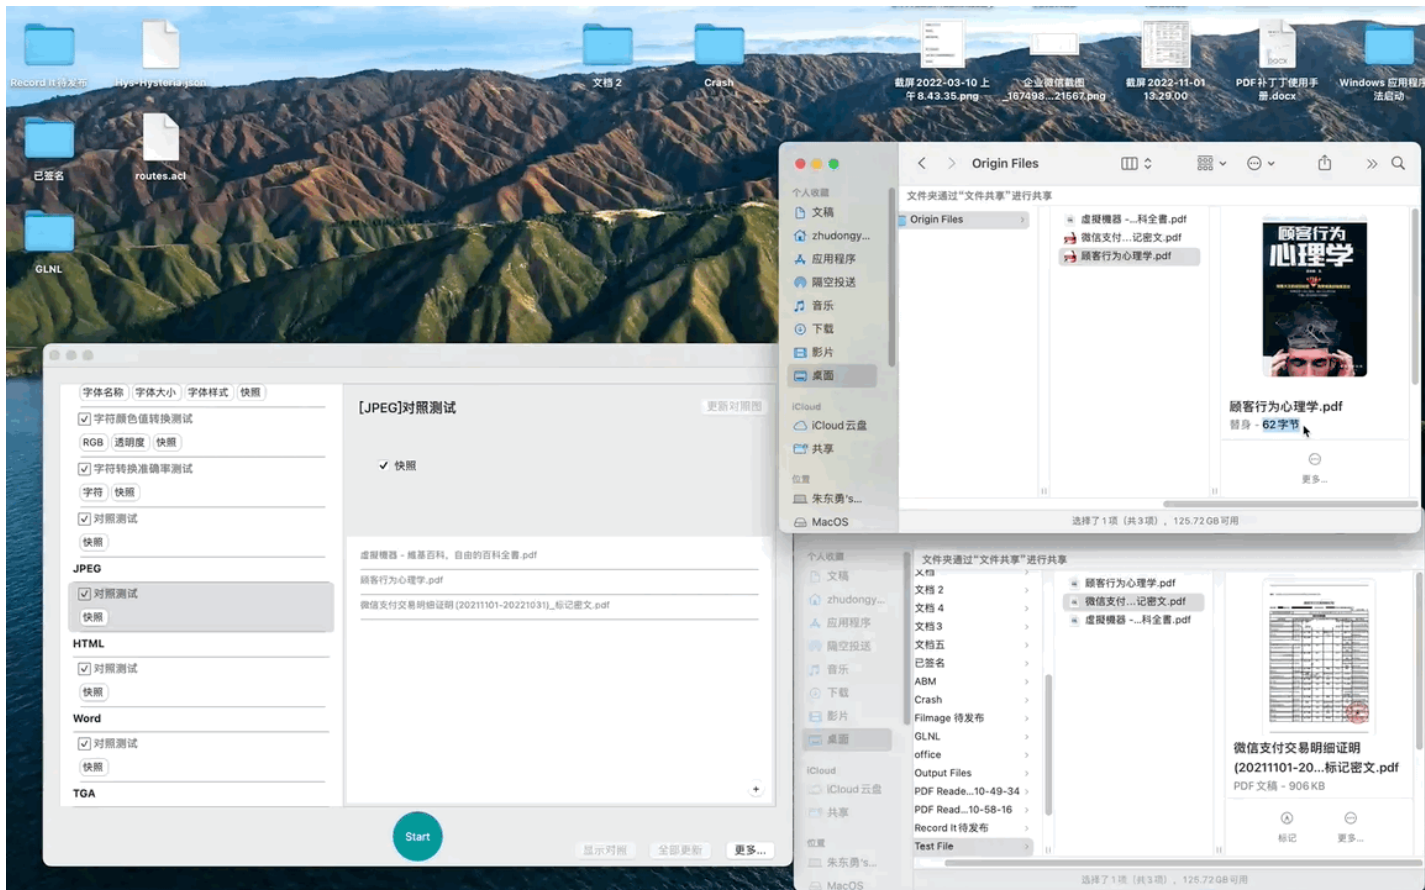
Record It 待发布
Hys-Hysteria.json
文档 2
Crash
截屏 2022-03-10 上午8.43.35.png
企业微信截图_167498...21567.png
截屏 2022-11-01 13.29.00
PDF补丁丁使用手册.docx
Windows 应用程序法启动
已签名
routes.acl
GLNL

字体名称 字体大小 字体样式 快照
字符颜色值转换测试
RGB 透明度 快照
字符转换准确率测试
字符 快照
对照测试
快照
JPEG
对照测试
快照
HTML
对照测试
快照
Word
对照测试
快照
TGA

[JPEG]对照测试
更新对照图
快照
虚拟機器 - 維基百科，自由的百科全書.pdf
顾客行为心理学.pdf
微信支付交易明细证明 (20211101-20221031)_标记密文.pdf
Start
显示对照
全部更新
更多...

Origin Files
个人收藏
文稿
zhudongy...
应用程序
隔空投送
音乐
下载
影片
桌面
iCloud
iCloud 云盘
共享
位置
朱东勇's...
MacOS
文件夹通过"文件共享"进行共享
Origin Files
虚擬機器 -...科全書.pdf
微信支付...记密文.pdf
顾客行为心理学.pdf
顾客行为心理学
顾客行为心理学.pdf
替身 - 62 字节
更多...
选择了 1 项（共 3 项），125.72 GB 可用

个人收藏
文稿
zhudongy...
应用程序
隔空投送
音乐
下载
影片
桌面
iCloud
iCloud 云盘
共享
位置
朱东勇's...
MacOS
文件夹通过"文件共享"进行共享
文稿
文档 2
文档 4
文档 3
文档五
已签名
ABM
Crash
Filmage 待发布
GLNL
office
Output Files
PDF Reade...10-49-34
PDF Read...10-58-16
Record It 待发布
Test File
顾客行为心理学.pdf
微信支付...记密文.pdf
虚擬機器 -...科全書.pdf
微信支付交易明细证明 (20211101-20...标记密文.pdf
PDF 文稿 - 906 KB
标记
更多...
选择了 1 项（共 3 项），125.72 GB 可用